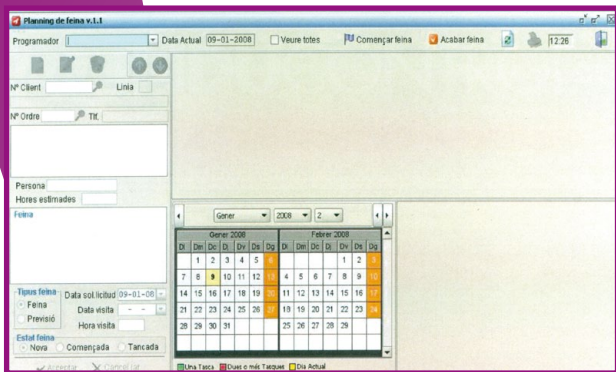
Planning de feina v.1.1

Programador | Data Actual 09-01-2008 | Veure totes | Començar feina | Acabar feina | 12:26

Nº Client | Linia

Nº Ordre | Tlf.

Persona

Hores estimades

Feina

Tipus feina
Feina
Previsió

Data sol.licitud 09-01-08
Data visita
Hora visita

Estat feina
Nova | Començada | Tancada

Acceptar | Cancel.lar

Gener | 2008 | 2

| Dl | Dm | Dc | Dj | Dv | Ds | Dg |
|---|---|---|---|---|---|---|
| | 1 | 2 | 3 | 4 | 5 | 6 |
| 7 | 8 | 9 | 10 | 11 | 12 | 13 |
| 14 | 15 | 16 | 17 | 18 | 19 | 20 |
| 21 | 22 | 23 | 24 | 25 | 26 | 27 |
| 28 | 29 | 30 | 31 | | | |

Febrer 2008

| Dl | Dm | Dc | Dj | Dv | Ds | Dg |
|---|---|---|---|---|---|---|
| | | | | 1 | 2 | 3 |
| 4 | 5 | 6 | 7 | 8 | 9 | 10 |
| 11 | 12 | 13 | 14 | 15 | 16 | 17 |
| 18 | 19 | 20 | 21 | 22 | 23 | 24 |
| 25 | 26 | 27 | 28 | 29 | | |

Una Tasca | Dues o més Tasques | Dia Actual